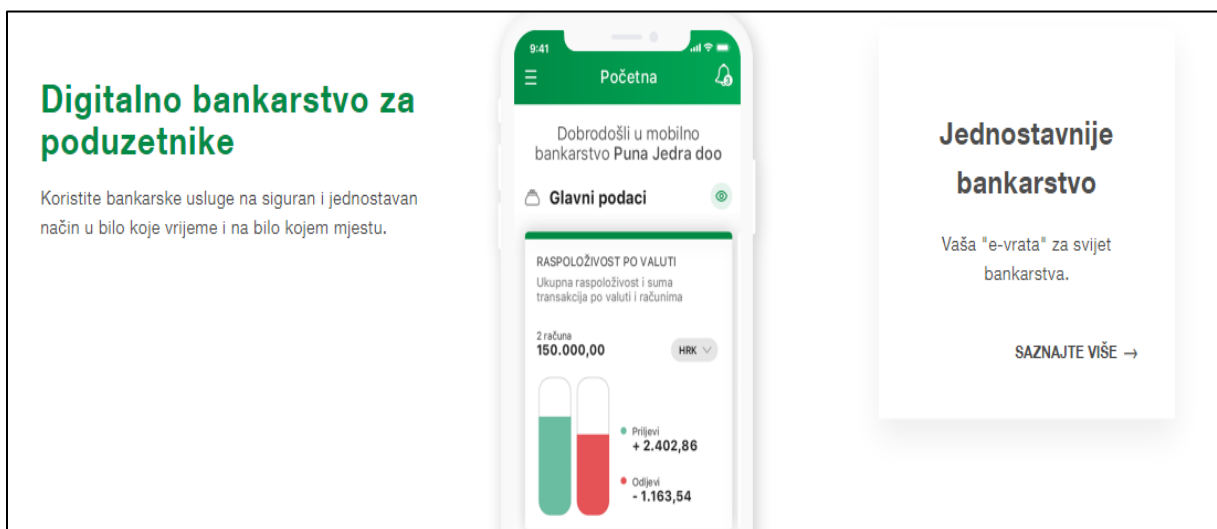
Digitalno bankarstvo za poduzetnike

Koristite bankarske usluge na siguran i jednostavan način u bilo koje vrijeme i na bilo kojem mjestu.

9:41

Početna

Dobrodošli u mobilno bankarstvo Puna Jedra doo

Glavni podaci

RASPOLOŽIVOST PO VALUTI
Ukupna raspoloživost i suma transakcija po valuti i računima

2 računa
150.000,00

HRK

Priljevi
+ 2.402,86

Odljevi
- 1.163,54

Jednostavnije bankarstvo

Vaša "e-vrata" za svijet bankarstva.

SAZNAJTE VIŠE →